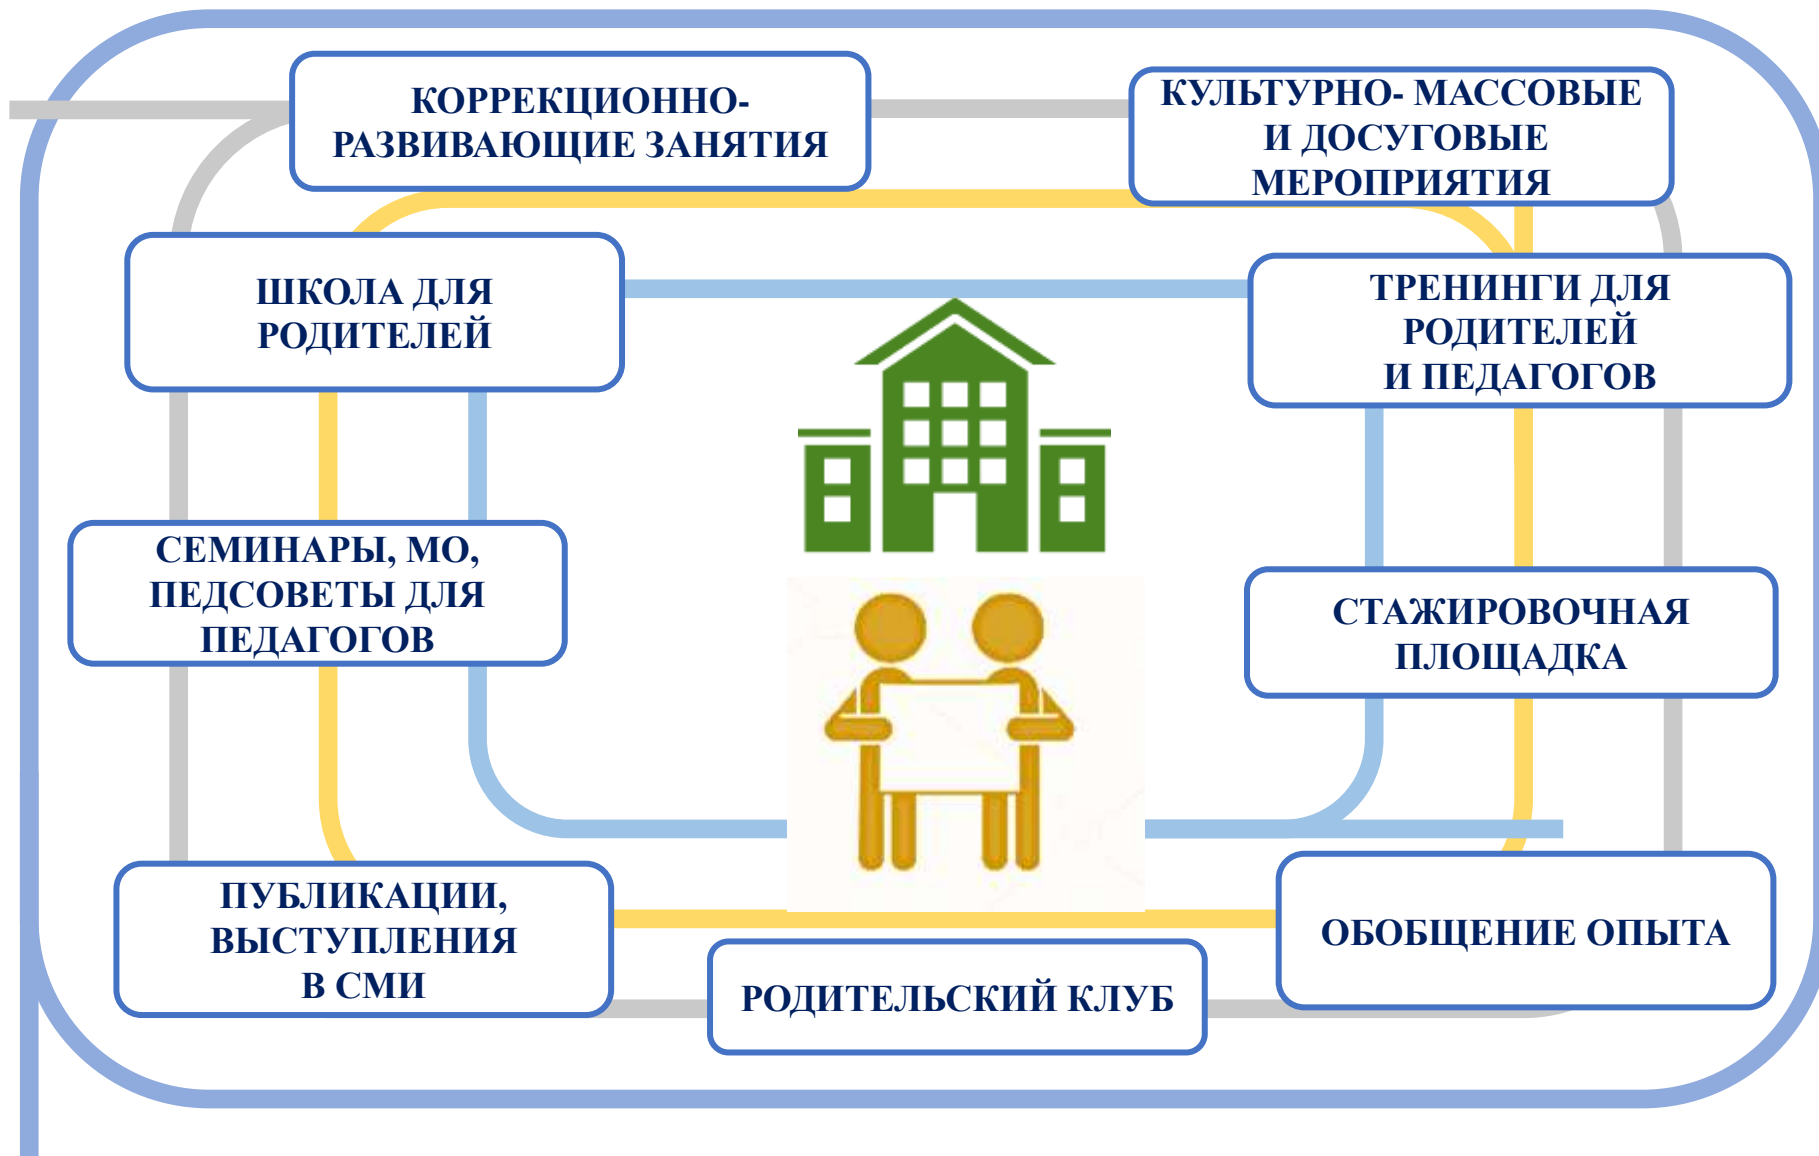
КОРРЕКЦИОННО-РАЗВИВАЮЩИЕ ЗАНЯТИЯ

КУЛЬТУРНО- МАССОВЫЕ И ДОСУГОВЫЕ МЕРОПРИЯТИЯ

ШКОЛА ДЛЯ РОДИТЕЛЕЙ

ТРЕНИНГИ ДЛЯ РОДИТЕЛЕЙ И ПЕДАГОГОВ

СЕМИНАРЫ, МО, ПЕДСОВЕТЫ ДЛЯ ПЕДАГОГОВ

СТАЖИРОВОЧНАЯ ПЛОЩАДКА

ПУБЛИКАЦИИ, ВЫСТУПЛЕНИЯ В СМИ

РОДИТЕЛЬСКИЙ КЛУБ

ОБОБЩЕНИЕ ОПЫТА